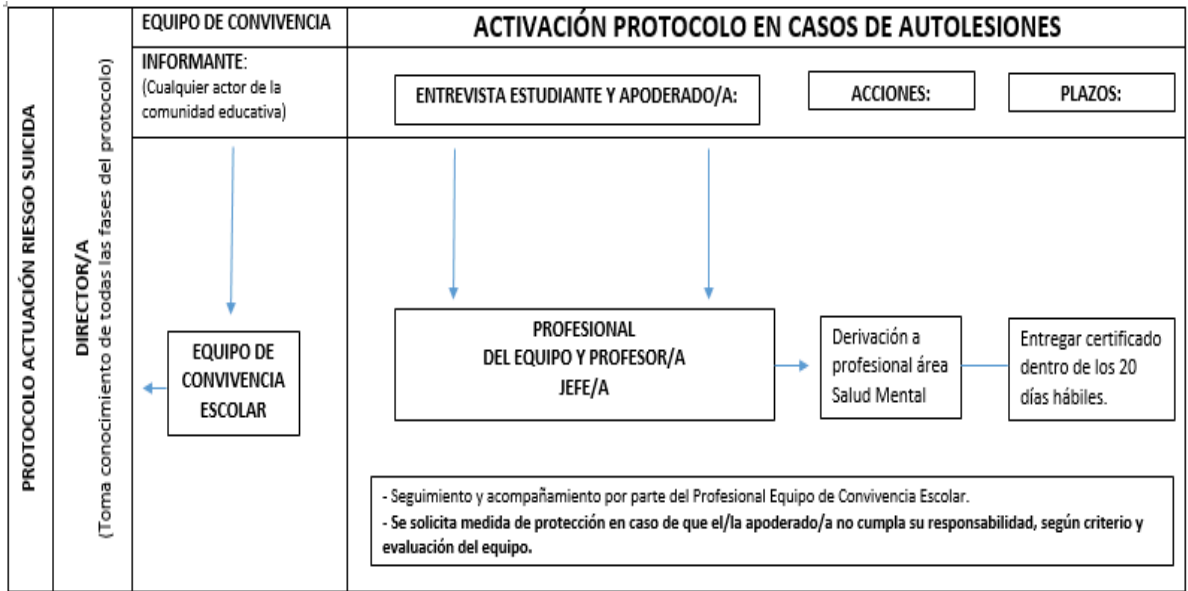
PROTOCOLO ACTUACIÓN RIESGO SUICIDA

DIRECTOR/A
(Toma conocimiento de todas las fases del protocolo)

EQUIPO DE CONVIVENCIA

ACTIVACIÓN PROTOCOLO EN CASOS DE AUTOLESIONES

INFORMANTE:
(Cualquier actor de la comunidad educativa)

ENTREVISTA ESTUDIANTE Y APODERADO/A:

ACCIONES:

PLAZOS:

EQUIPO DE CONVIVENCIA ESCOLAR

PROFESIONAL DEL EQUIPO Y PROFESOR/A JEFE/A

Derivación a profesional área Salud Mental

Entregar certificado dentro de los 20 días hábiles.

- Seguimiento y acompañamiento por parte del Profesional Equipo de Convivencia Escolar.
- Se solicita medida de protección en caso de que el/la apoderado/a no cumpla su responsabilidad, según criterio y evaluación del equipo.